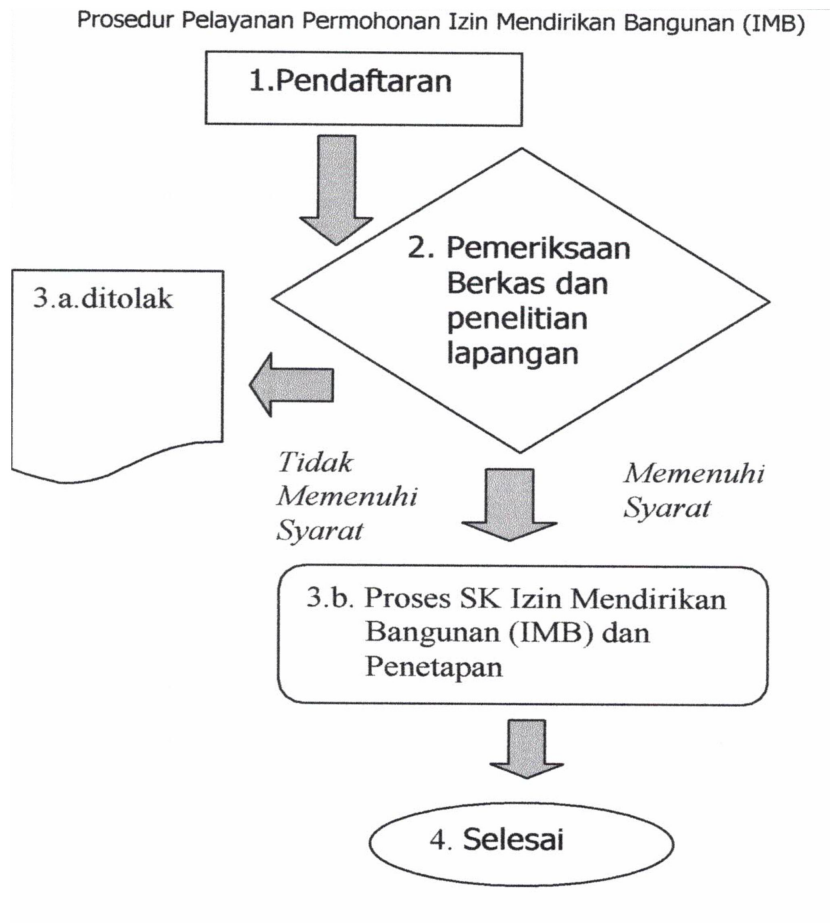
Prosedur Pelayanan Permohonan Izin Mendirikan Bangunan (IMB)

1.Pendaftaran

2. Pemeriksaan Berkas dan penelitian lapangan

3.a.ditolak

Tidak Memenuhi Syarat

Memenuhi Syarat

3.b. Proses SK Izin Mendirikan Bangunan (IMB) dan Penetapan

4. Selesai